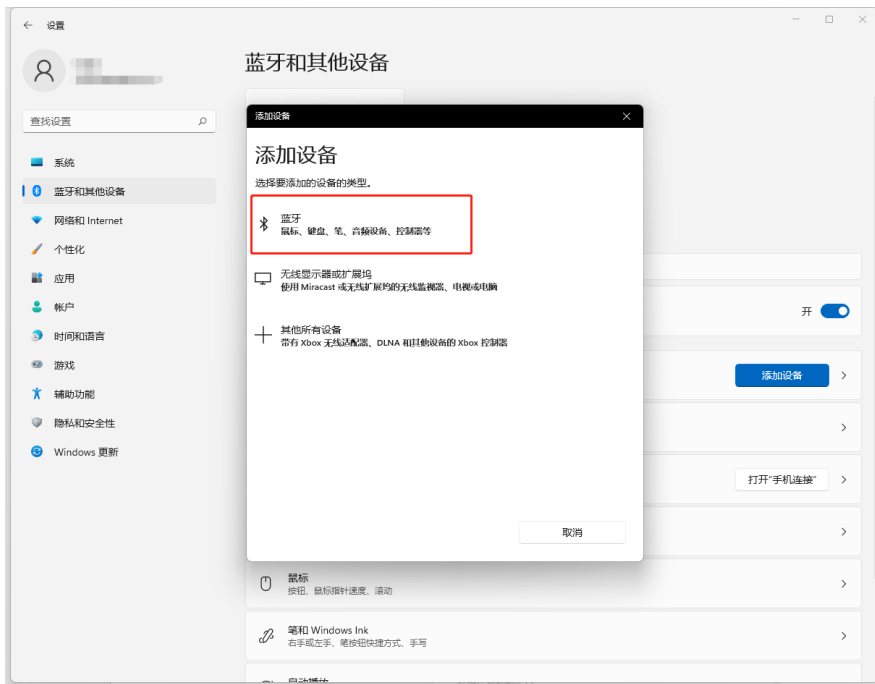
设置

蓝牙和其他设备

查找设置

系统
蓝牙和其他设备
网络和 Internet
个性化
应用
帐户
时间和语言
游戏
辅助功能
隐私和安全性
Windows 更新

添加设备

添加设备
选择要添加的设备的类型。

蓝牙
鼠标、键盘、笔、音频设备、控制器等

无线显示器或扩展坞
使用 Miracast 或无线扩展坞的无线监视器、电视或电脑

其他所有设备
带有 Xbox 无线适配器、DLNA 和其他设备的 Xbox 控制器

取消

开

添加设备

打开"手机连接"

鼠标
按钮、鼠标指针速度、滚动

笔和 Windows Ink
右手或左手、笔按钮快捷方式、手写

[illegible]